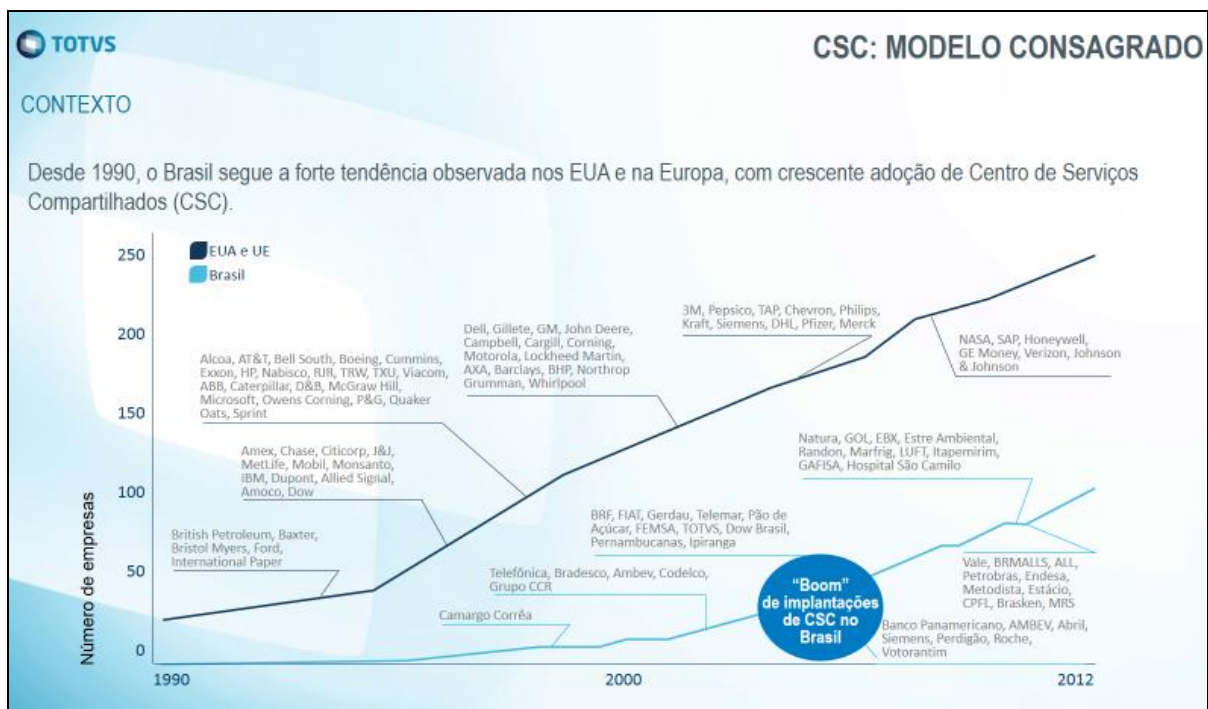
TOTVS

CSC: MODELO CONSAGRADO

CONTEXTO

Desde 1990, o Brasil segue a forte tendência observada nos EUA e na Europa, com crescente adoção de Centro de Serviços Compartilhados (CSC).

EUA e UE
Brasil

250
200
150
100
50
0

Número de empresas

1990
2000
2012

British Petroleum, Baxter, Bristol Myers, Ford, International Paper

Amex, Chase, Citicorp, J&J, MetLife, Mobil, Monsanto, IBM, Dupont, Allied Signal, Amoco, Dow

Alcoa, AT&T, Bell South, Boeing, Cummins, Exxon, HP, Nabisco, RJR, TRW, TXU, Viacom, ABB, Caterpillar, D&B, McGraw Hill, Microsoft, Owens Corning, P&G, Quaker Oats, Sprint

Dell, Gillete, GM, John Deere, Campbell, Cargill, Corning, Motorola, Lockheed Martin, AXA, Barclays, BHP, Northrop Grumman, Whirlpool

3M, Pepsico, TAP, Chevron, Philips, Kraft, Siemens, DHL, Pfizer, Merck

NASA, SAP, Honeywell, GE Money, Verizon, Johnson & Johnson

Natura, GOL, EBX, Estre Ambiental, Randon, Marfrig, LUFT, Itapemirim, GAFISA, Hospital São Camilo

BRF, FIAT, Gerdau, Telemar, Pão de Açúcar, FEMSA, TOTVS, Dow Brasil, Pernambucanas, Ipiranga

Telefônica, Bradesco, Ambev, Codelco, Grupo CCR

Camargo Corrêa

"Boom" de implantações de CSC no Brasil

Vale, BRMALLS, ALL, Petrobras, Endesa, Metodista, Estácio, CPFL, Brasken, MRS

Banco Panamericano, AMBEV, Abril, Siemens, Perdigão, Roche, Votorantim